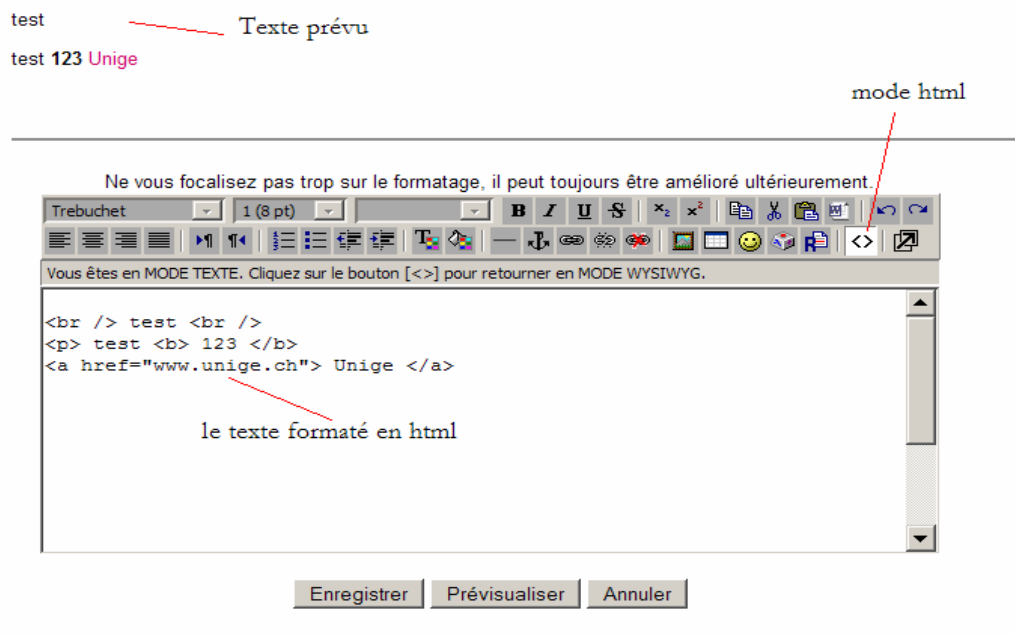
test

Texte prévu

test **123** Unige

mode html

Ne vous focalisez pas trop sur le formatage, il peut toujours être amélioré ultérieurement.

Trebuchet

1 (8 pt)

B I U S $x_2$ $x^2$

<>

Vous êtes en MODE TEXTE. Cliquez sur le bouton [<>] pour retourner en MODE WYSIWYG.

<br /> test <br />
<p> test <b> 123 </b>
<a href="www.unige.ch"> Unige </a>

le texte formaté en html

Enregistrer

Prévisualiser

Annuler